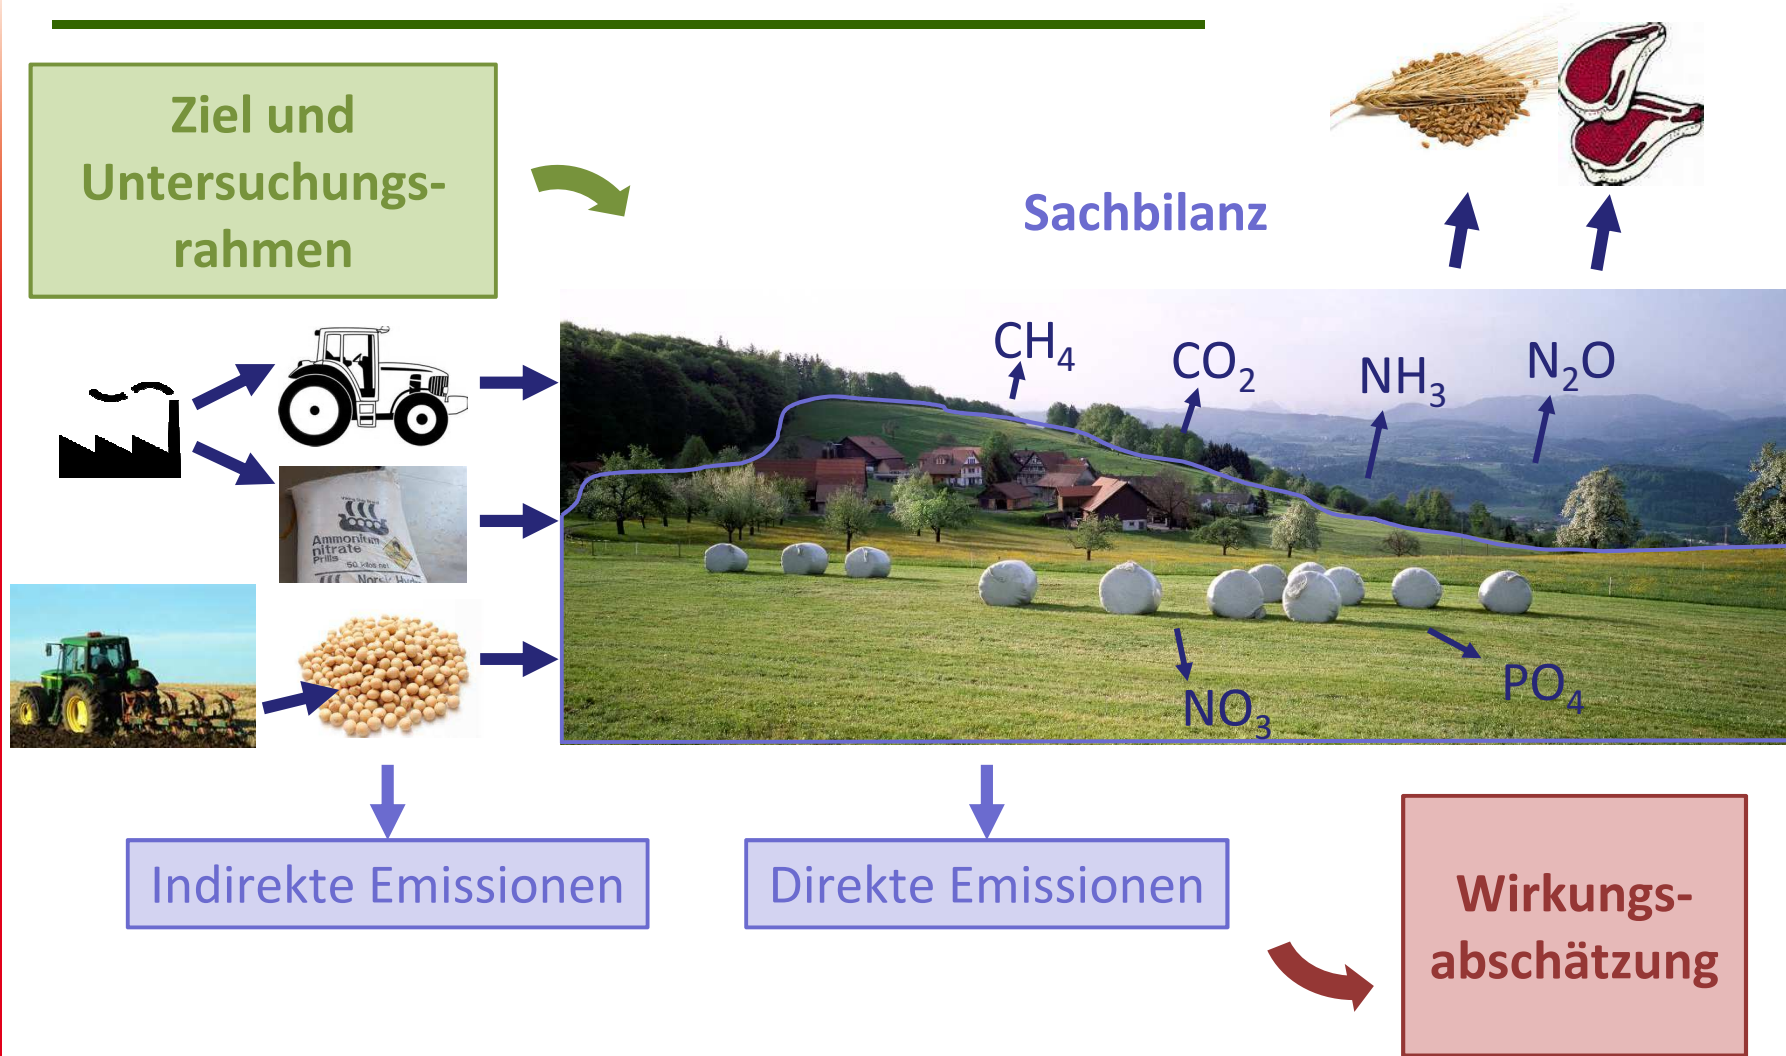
Ziel und Untersuchungsrahmen

Sachbilanz

$CH_4$

$CO_2$

$NH_3$

$N_2O$

Ammonium nitrate Prills 50 kilos net Norsk Hydro

$NO_3$

$PO_4$

Indirekte Emissionen

Direkte Emissionen

Wirkungsabschätzung